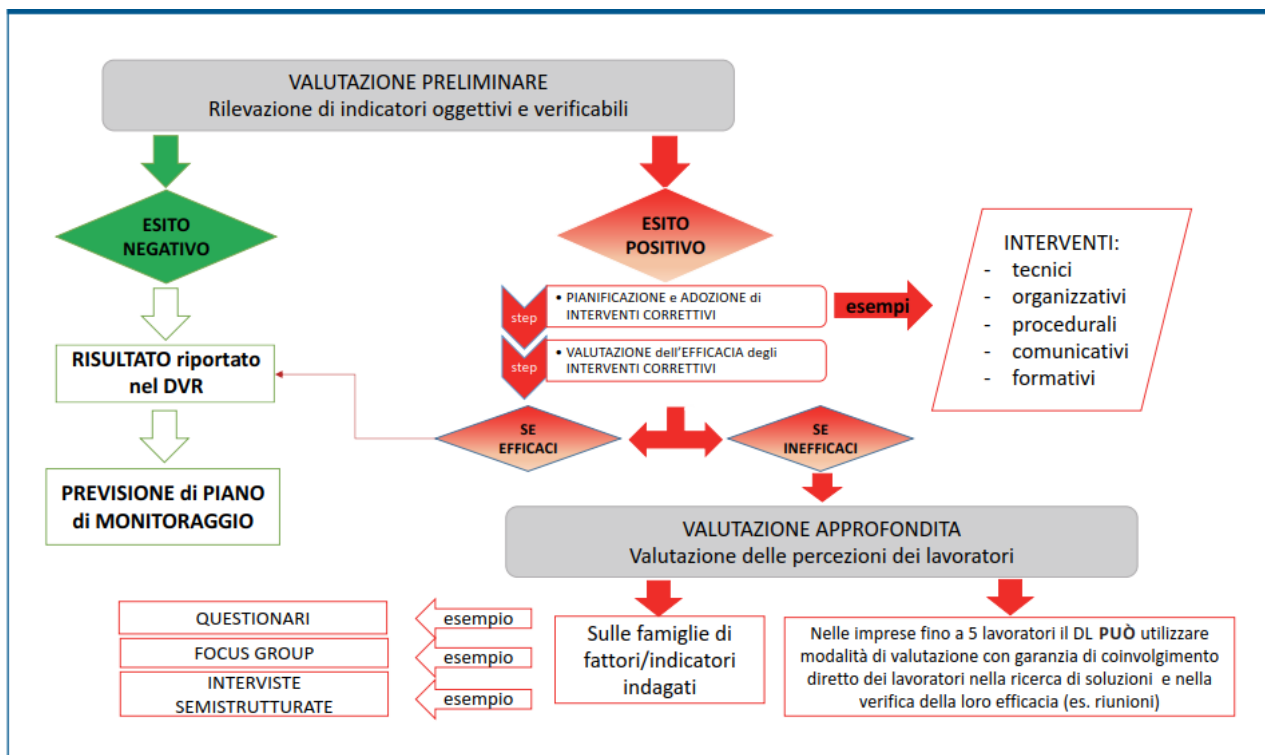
VALUTAZIONE PRELIMINARE
Rilevazione di indicatori oggettivi e verificabili

ESITO NEGATIVO

RISULTATO riportato nel DVR

PREVISIONE di PIANO di MONITORAGGIO

ESITO POSITIVO

step
• PIANIFICAZIONE e ADOZIONE di INTERVENTI CORRETTIVI

step
• VALUTAZIONE dell'EFFICACIA degli INTERVENTI CORRETTIVI

esempi

INTERVENTI:
- tecnici
- organizzativi
- procedurali
- comunicativi
- formativi

SE EFFICACI

SE INEFFICACI

VALUTAZIONE APPROFONDITA
Valutazione delle percezioni dei lavoratori

QUESTIONARI
FOCUS GROUP
INTERVISTE SEMISTRUTTURATE

esempio
esempio
esempio

Sulle famiglie di fattori/indicatori indagati

Nelle imprese fino a 5 lavoratori il DL PUÒ utilizzare modalità di valutazione con garanzia di coinvolgimento diretto dei lavoratori nella ricerca di soluzioni e nella verifica della loro efficacia (es. riunioni)